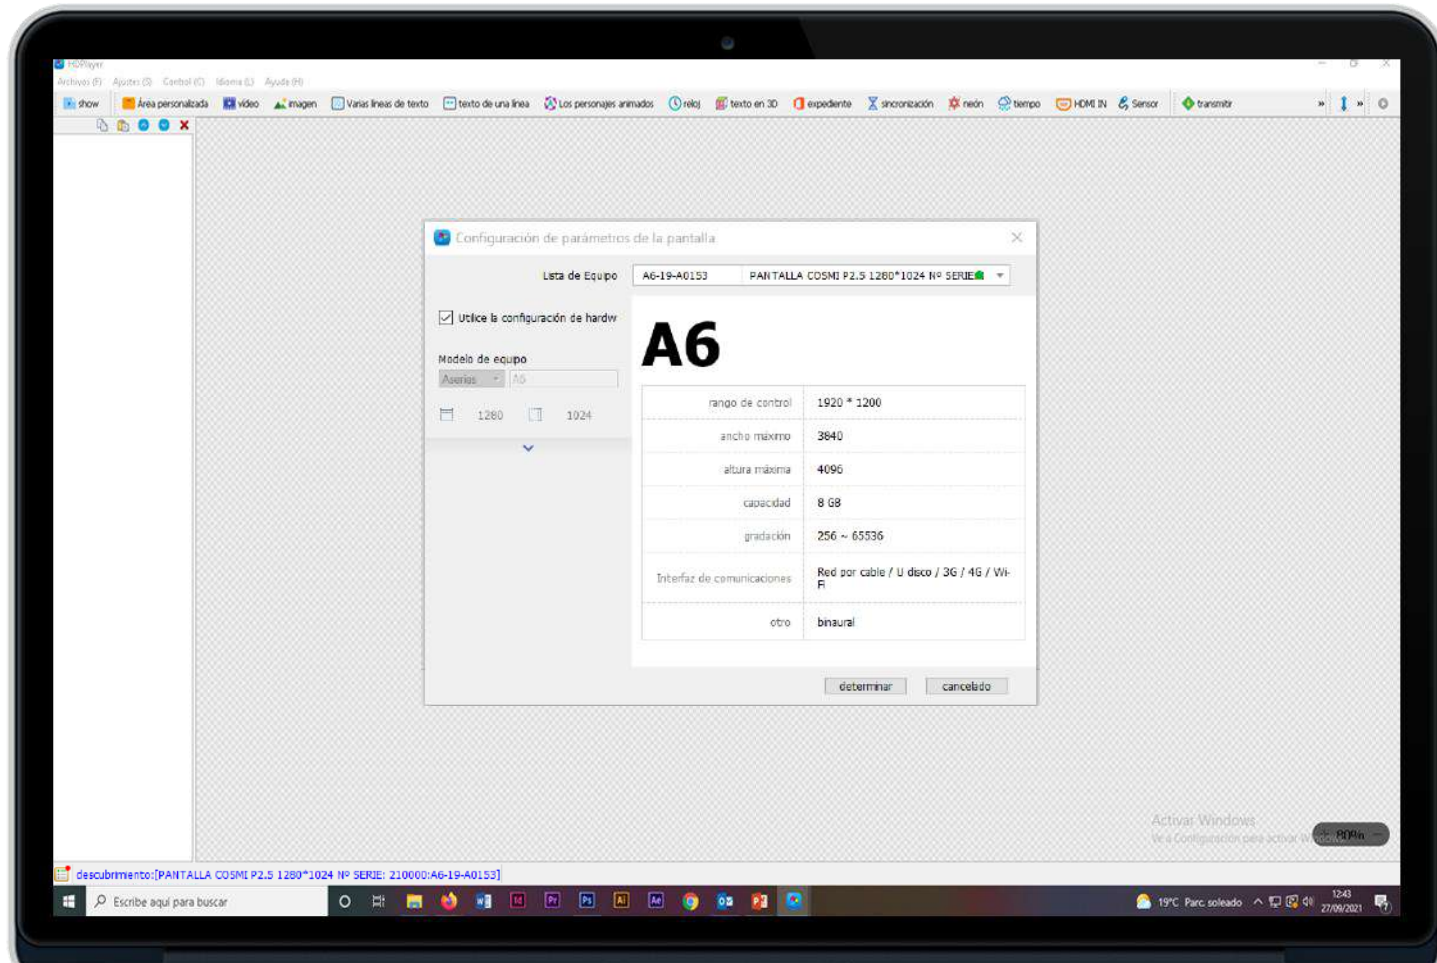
HDPlayer
Archivos (F) Ajustes (S) Control (C) Idioma (L) Ayuda (H)
show Área personalizada video imagen Varias líneas de texto texto de una línea Los personajes animados reloj texto en 3D expediente sincronización neón tiempo HDMI IN Sensor transmitir

Configuración de parámetros de la pantalla
Lista de Equipo A6-19-A0153 PANTALLA COSMI P2.5 1280*1024 Nº SERIE
Utilice la configuración de hardw
Modelo de equipo
Aseries A6
1280 1024
A6
| rango de control | 1920 * 1200 |
|---|---|
| ancho máximo | 3840 |
| altura máxima | 4096 |
| capacidad | 8 GB |
| gradación | 256 ~ 65536 |
| Interfaz de comunicaciones | Red por cable / U disco / 3G / 4G / Wi-Fi |
| otro | binaural |
determinar cancelado

Activar Windows
Ve a Configuración para activar Windows.
80%
descubrimiento:[PANTALLA COSMI P2.5 1280*1024 Nº SERIE: 210000:A6-19-A0153]
Escribe aquí para buscar
19°C Parc. soleado 12:43 27/09/2021